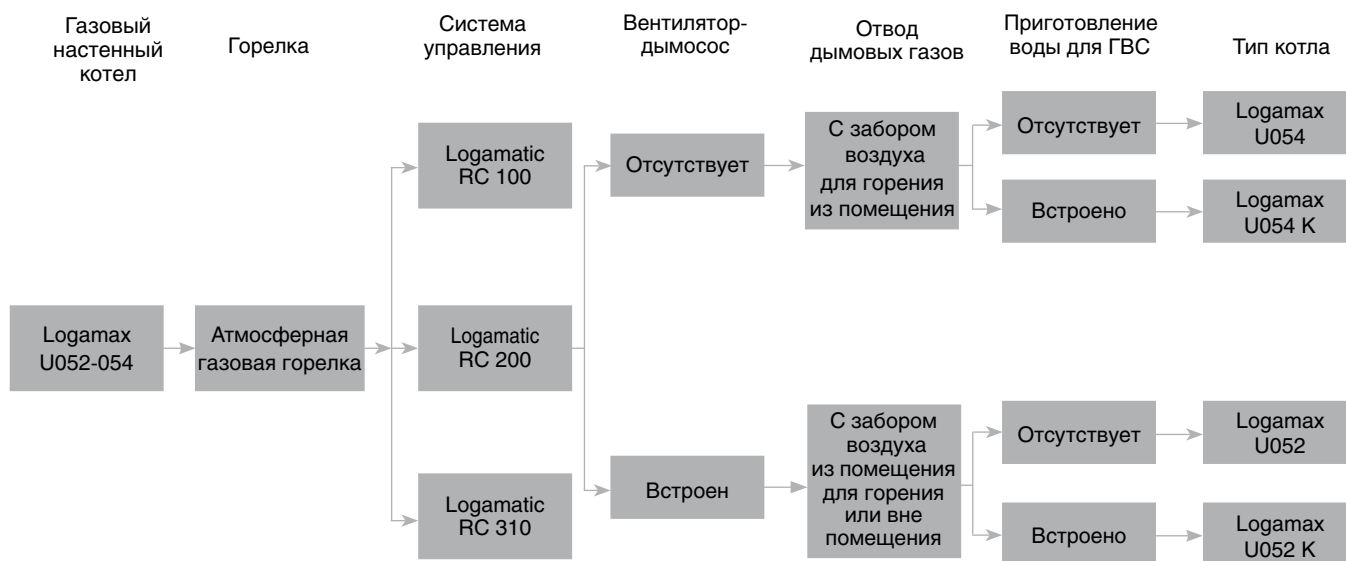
Газовый настенный котел

Горелка

Система управления

Вентилятор-дымосос

Отвод дымовых газов

Приготовление воды для ГВС

Тип котла

Logamax U052-054

Атмосферная газовая горелка

Logamatic RC 100

Logamatic RC 200

Logamatic RC 310

Отсутствует

Встроен

С забором воздуха для горения из помещения

С забором воздуха из помещения для горения или вне помещения

Отсутствует

Встроено

Отсутствует

Встроено

Logamax U054

Logamax U054 K

Logamax U052

Logamax U052 K